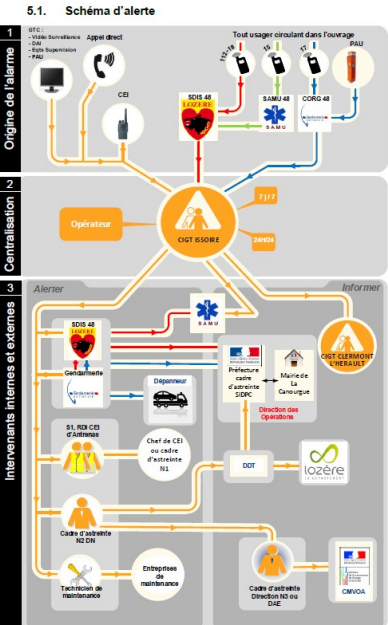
5.1. Schéma d'alerte

1

Origine de l'alarme

GTC :
- Vidéo Surveillance
- DAI
- Eqts Supervision
- PAU

Appel direct

CEI

Tout usager circulant dans l'ouvrage

112 - 18

15

17

PAU

SDIS 48
LOZERE

SAMU 48

SAMU

CORG 48

2

Centralisation

Opérateur

7/17

24H/24

CIGT ISSOIRE

3

Intervenants internes et externes

Alerter

Informer

SDIS 48
LOZERE

SAMU

CIGT CLERMONT L'HERAULT

Gendarmerie

Dépanneur

Préfecture cadre d'astreinte SIDPC

Mairie de La Canourgue

Direction des Opérations

S1, RDI CEI d'Antrenas

Chef de CEI ou cadre d'astreinte N1

DDT

lozère

Cadre d'astreinte N2 DN

Technicien de maintenance

Entreprises de maintenance

Cadre d'astreinte Direction N3 ou DAE

CMVOA